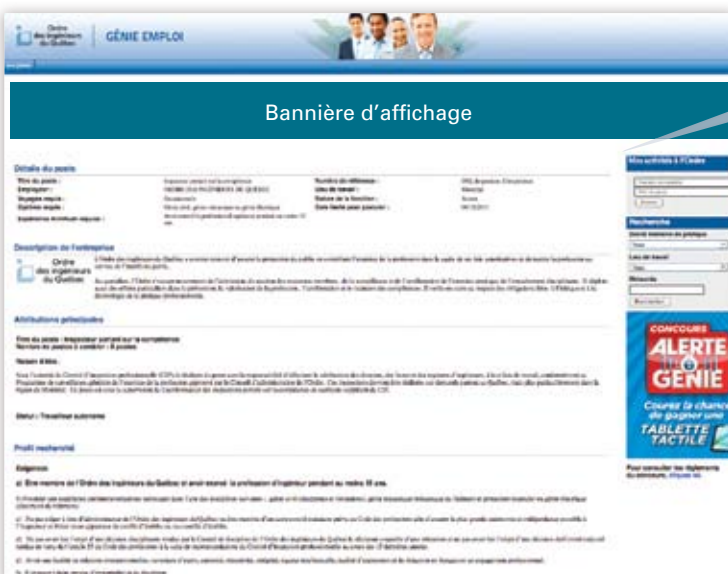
Ordre des ingénieurs du Québec | GÉNIE EMPLOI

Bannière d'affichage

Détails du poste

Description de l'entreprise

Ordre des ingénieurs du Québec

Attributions principales

Profil recherché

Exigences

a) Être membre de l'Ordre des ingénieurs du Québec et avoir exercé la profession d'ingénieur pendant au moins 10 ans.

Mes activités à l'Ordre

Recherche

Recherche

CONCOURS ALERTE GÉNIE

Courez la chance de gagner une TABLETTE TACTILE

Pour consulter les règlements du concours, cliquez ici.